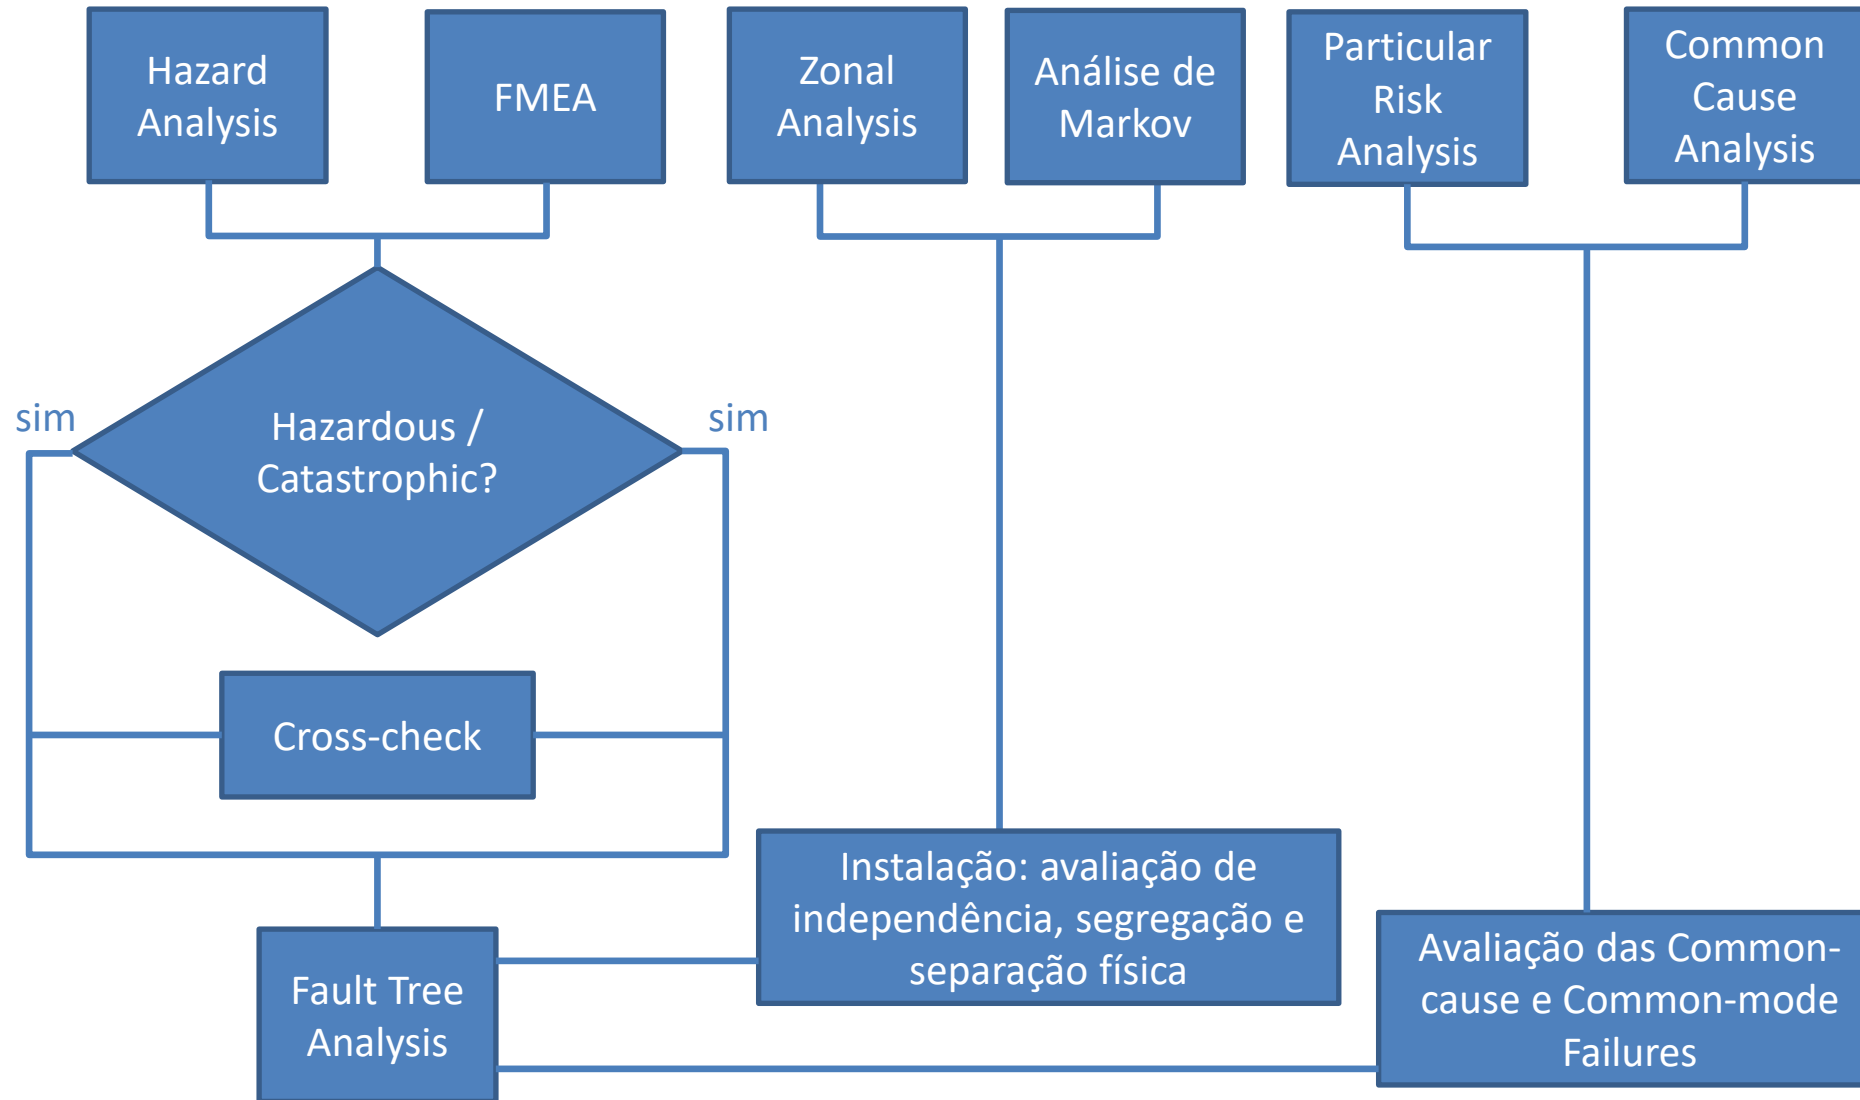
Hazard Analysis

FMEA

Zonal Analysis

Análise de Markov

Particular Risk Analysis

Common Cause Analysis

sim

Hazardous / Catastrophic?

sim

Cross-check

Instalação: avaliação de independência, segregação e separação física

Avaliação das Common-cause e Common-mode Failures

Fault Tree Analysis